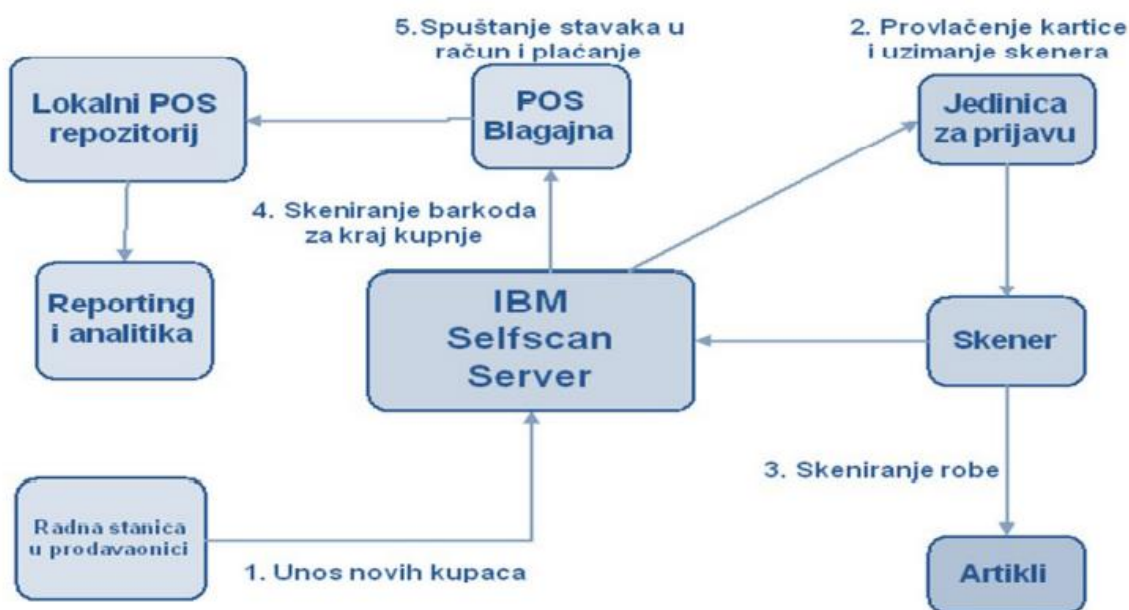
5.Spuštanje stavaka u račun i plaćanje

2. Provlačenje kartice i uzimanje skenera

Lokalni POS repozitorij

POS Blagajna

Jedinica za prijavu

4. Skeniranje barkoda za kraj kupnje

Reporting i analitika

IBM Selfscan Server

Skener

3. Skeniranje robe

Radna stanica u prodavaonici

1. Unos novih kupaca

Artikli